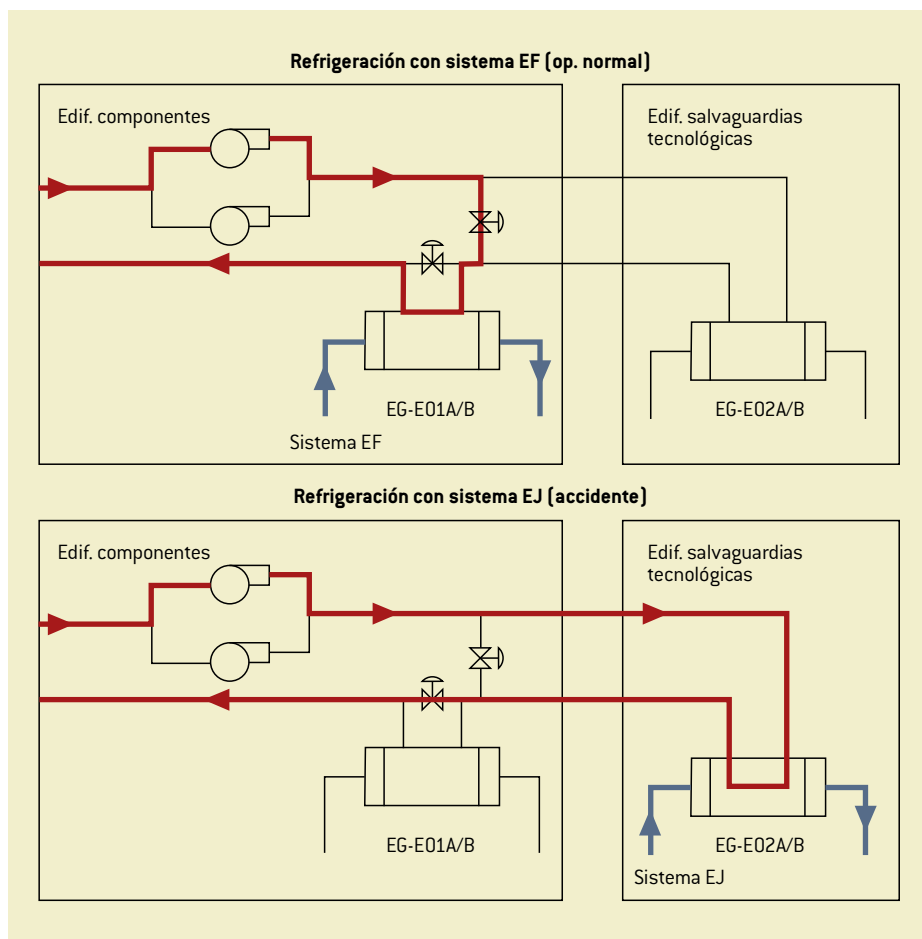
Refrigeración con sistema EF (op. normal)

Edif. componentes

Edif. salvaguardias tecnológicas

EG-E01A/B

Sistema EF

EG-E02A/B

Refrigeración con sistema EJ (accidente)

Edif. componentes

Edif. salvaguardias tecnológicas

EG-E01A/B

EG-E02A/B

Sistema EJ